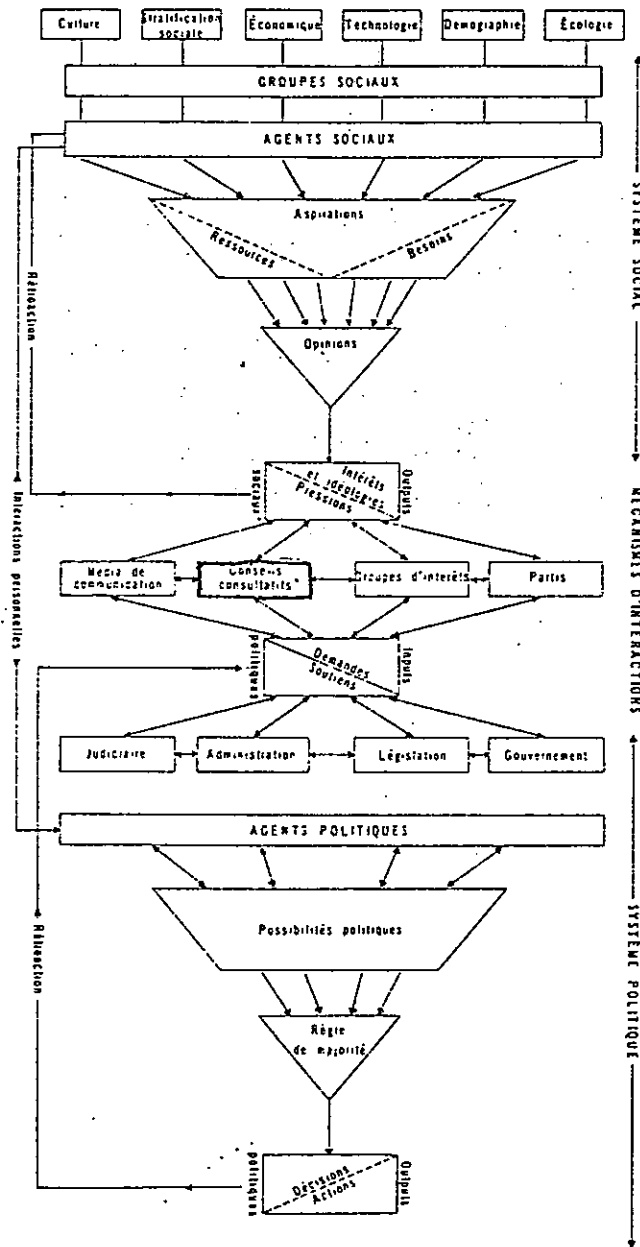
Culture
Stratification sociale
Économique
Technologie
Démographie
Écologie

GROUPES SOCIAUX

AGENTS SOCIAUX

Aspirations
Ressources
Besoins

Opinions

Intérêts et idéologies
Pressions
Inputs
Outputs

Media de communication
Conseils consultatifs
Groupes d'intérêts
Partis

Demandes
Soutiens
Politiques
Inputs

Judiciaire
Administration
Législation
Gouvernement

AGENTS POLITIQUES

Possibilités politiques

Règle de majorité

Décisions
Actions
Politiques
Outputs

Rétroaction
Interactions personnelles
Rétroaction

SYSTÈME SOCIAL
MÉCANISMES D'INTERACTIONS
SYSTÈME POLITIQUE